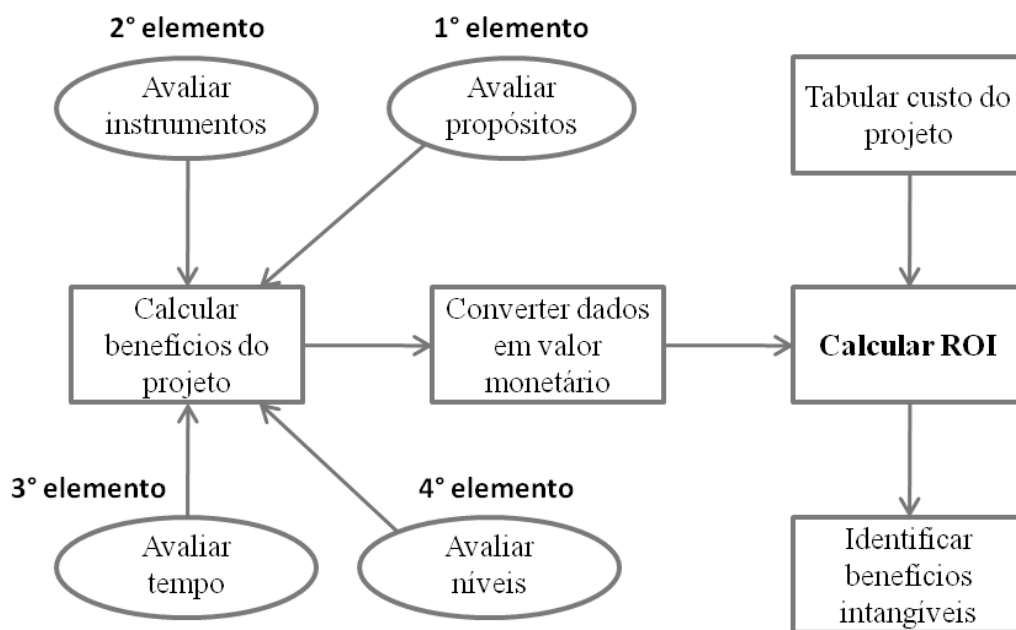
2° elemento

Avaliar instrumentos

1° elemento

Avaliar propósitos

Tabular custo do projeto

Calcular benefícios do projeto

Converter dados em valor monetário

**Calcular ROI**

3° elemento

4° elemento

Avaliar tempo

Avaliar níveis

Identificar benefícios intangíveis